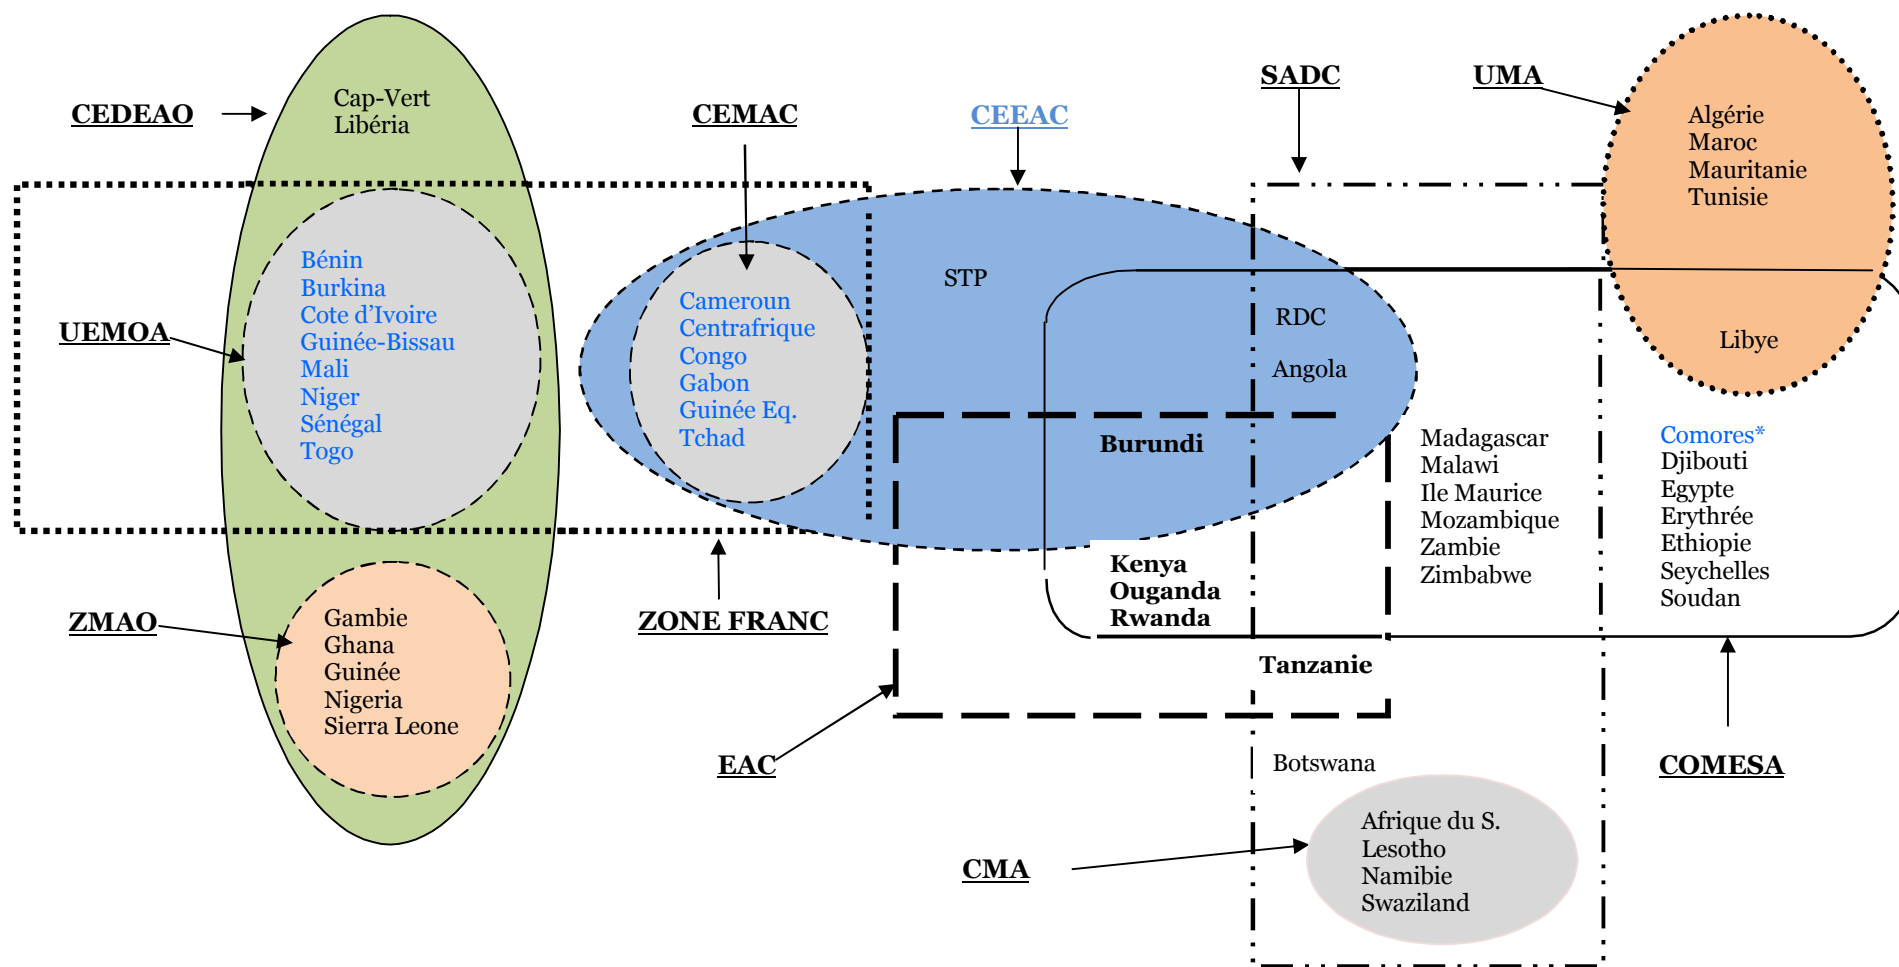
CEDEAO

Cap-Vert
Libéria

CEMAC

CEEAC

SADC

UMA

Algérie
Maroc
Mauritanie
Tunisie

UEMOA

Bénin
Burkina
Cote d'Ivoire
Guinée-Bissau
Mali
Niger
Sénégal
Togo

Cameroun
Centrafrique
Congo
Gabon
Guinée Eq.
Tchad

STP

RDC

Angola

Libye

Burundi

Madagascar
Malawi
Ile Maurice
Mozambique
Zambie
Zimbabwe

Comores*
Djibouti
Egypte
Erythrée
Ethiopie
Seychelles
Soudan

Kenya
Ouganda
Rwanda

ZMAO

Gambie
Ghana
Guinée
Nigeria
Sierra Leone

ZONE FRANC

Tanzanie

EAC

COMESA

Botswana

CMA

Afrique du S.
Lesotho
Namibie
Swaziland